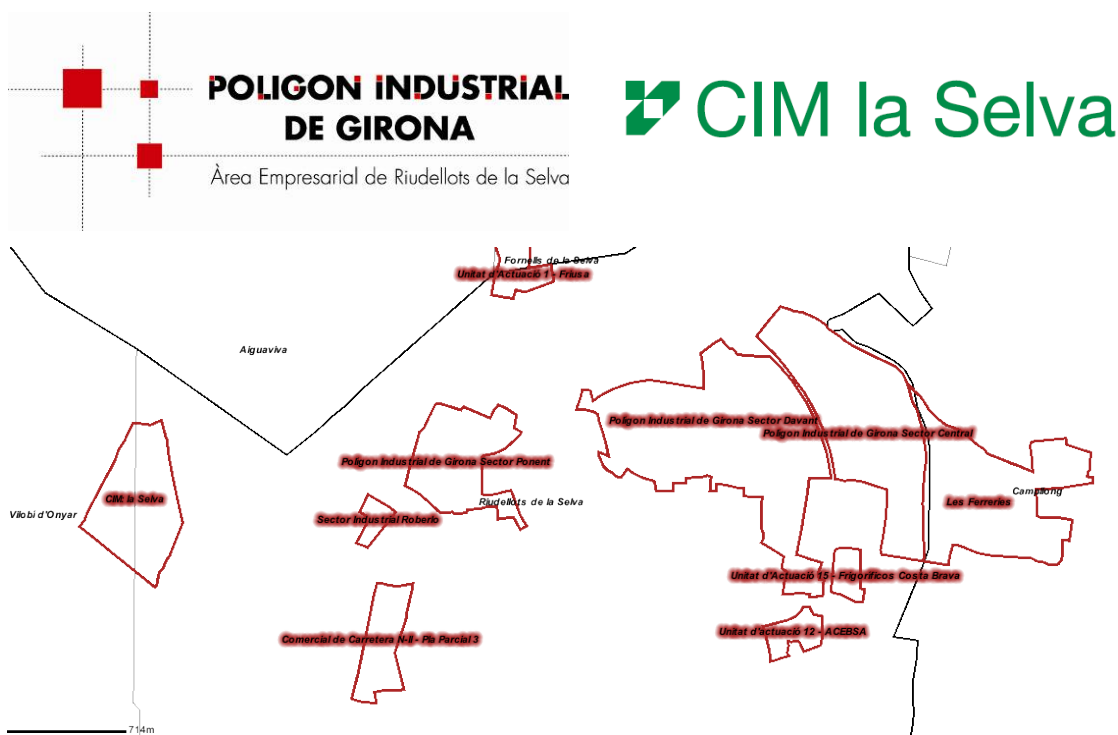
POLIGON INDUSTRIAL DE GIRONA
Àrea Empresarial de Riudellots de la Selva

CIM la Selva

Fornells de la Selva
Unitat d'Actuació 1 - Friusa
Aiguaviva
Polígon Industrial de Girona Sector Davant
Polígon Industrial de Girona Sector Central
Polígon Industrial de Girona Sector Ponent
Vilobí d'Onyar
CIM la Selva
Riudellots de la Selva
Campllong
Les Ferreries
Sector Industrial Roberlo
Unitat d'Actuació 15 - Frigoríficos Costa Brava
Comercial de Carretera N-II - Pla Parcial 3
Unitat d'actuació 12 - ACEBSA
714m